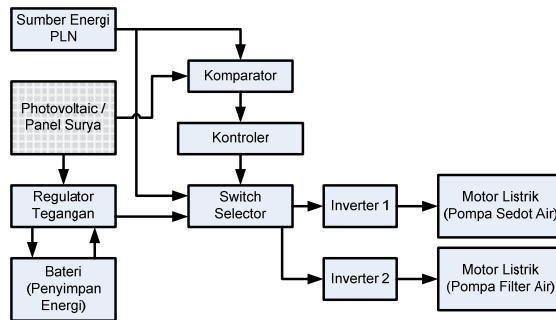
Sumber Energi PLN

Photovoltaic / Panel Surya

Komparator

Kontroler

Regulator Tegangan

Switch Selector

Inverter 1

Motor Listrik (Pompa Sedot Air)

Bateri (Penyimpan Energi)

Inverter 2

Motor Listrik (Pompa Filter Air)